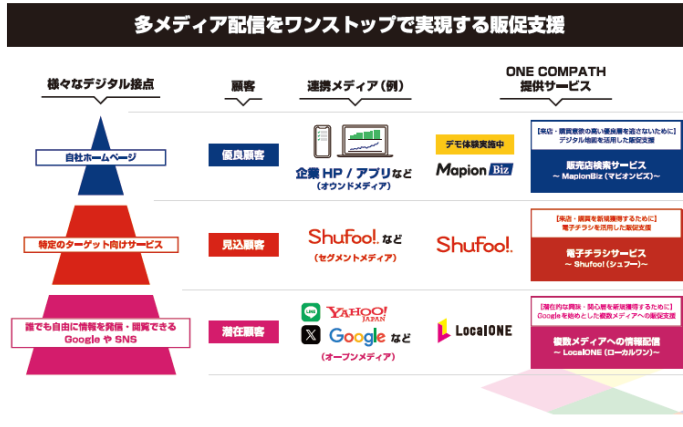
多メディア配信をワンストップで実現する販促支援

様々なデジタル接点

顧客

連携メディア（例）

ONE COMPATH
提供サービス

自社ホームページ

優良顧客

企業 HP / アプリなど
（オウンドメディア）

デモ体験実施中

Mapion Biz

【来店・購買意欲の高い優良顧客を逃さないために】
デジタル地図を活用した販促支援

販売店検索サービス
〜 MapionBiz（マピオンビズ）〜

特定のターゲット向けサービス

見込顧客

Shufoo!. など
（セグメントメディア）

Shufoo!.

【来店・購買を新規獲得するために】
電子チラシを活用した販促支援

電子チラシサービス
〜 Shufoo!（シュフー）〜

誰でも自由に情報を発信・閲覧できる
Google や SNS

潜在顧客

YAHOO!
JAPAN

Google など

（オープンメディア）

LocalONE

【潜在的な興味・関心層を新規獲得するために】
Googleを始めとした複数メディアへの販促支援

複数メディアへの情報配信
〜 LocalONE（ローカルワン）〜